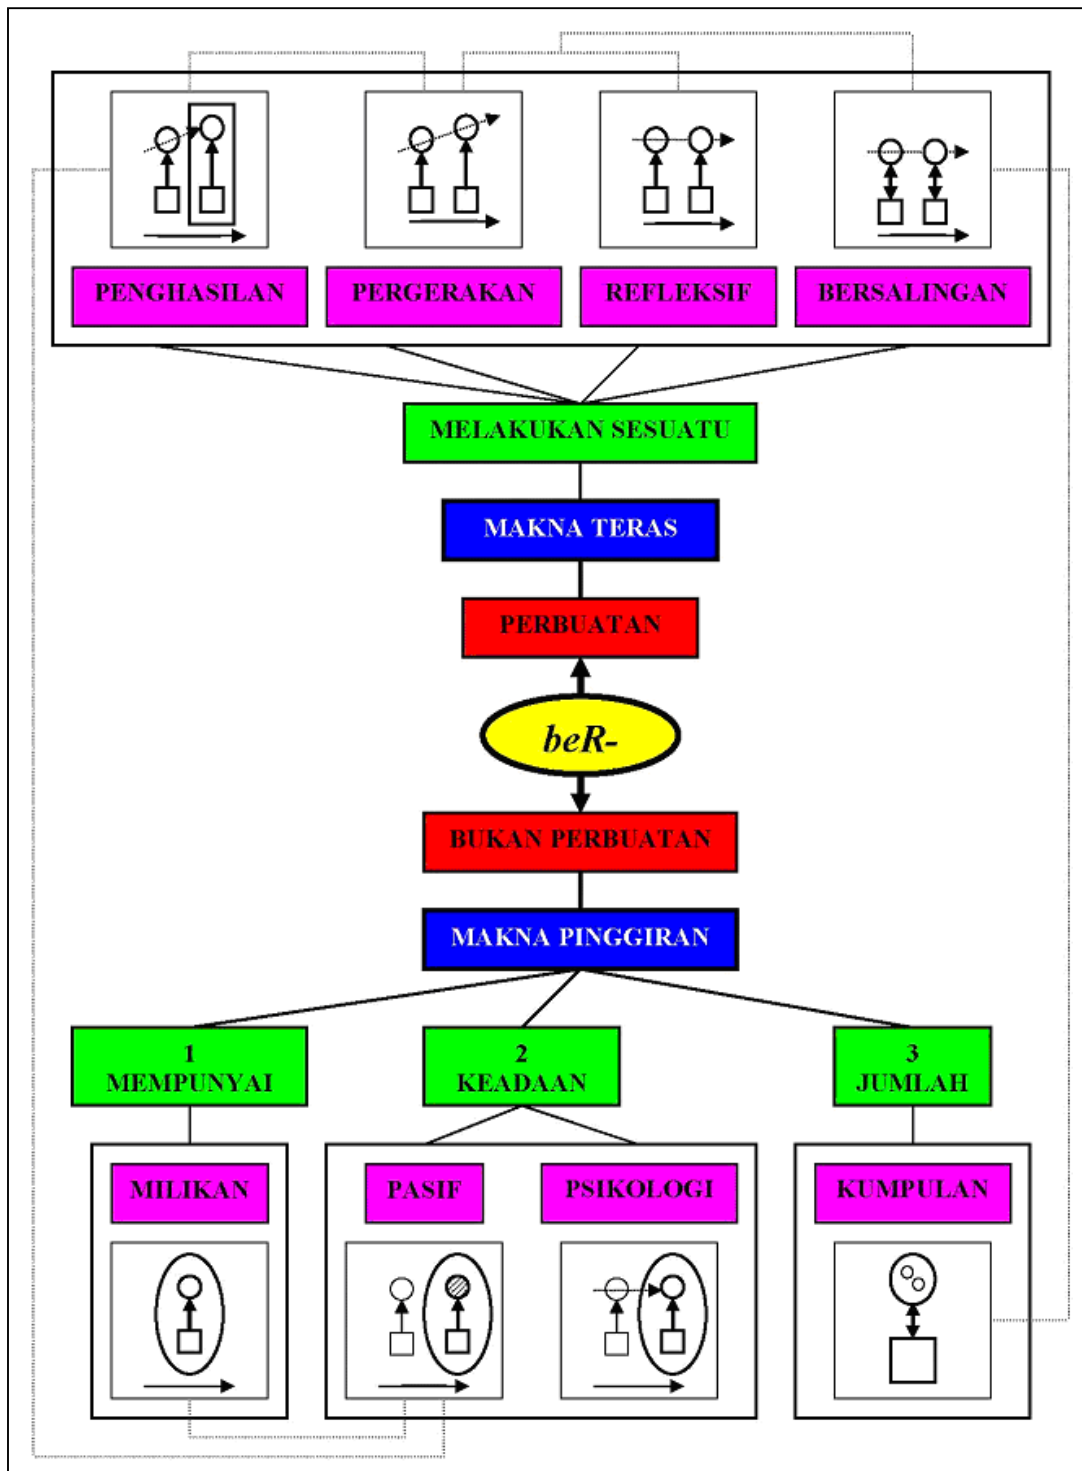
PENGHASILAN

PERGERAKAN

REFLEKSIF

BERSALINGAN

MELAKUKAN SESUATU

MAKNA TERAS

PERBUATAN

beR-

BUKAN PERBUATAN

MAKNA PINGGIRAN

1 MEMPUNYAI

2 KEADAAN

3 JUMLAH

MILIKAN

PASIF

PSIKOLOGI

KUMPULAN